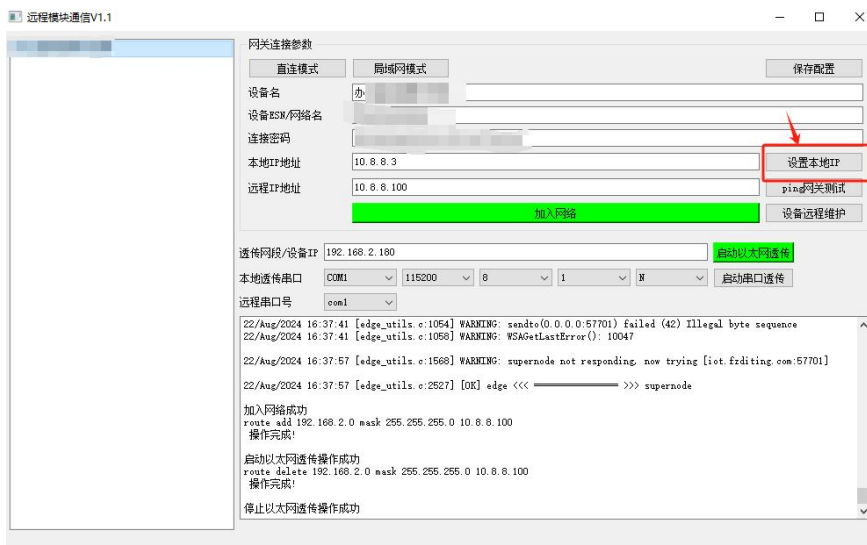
远程模块通信V1.1

网关连接参数

直连模式

局域网模式

保存配置

设备名

办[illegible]

设备ESN/网络名

连接密码

本地IP地址

10.8.8.3

设置本地IP

远程IP地址

10.8.8.100

ping网关测试

加入网络

设备远程维护

透传网段/设备IP

192.168.2.180

启动以太网透传

本地透传串口

COM1

115200

8

1

N

启动串口透传

远程串口号

com1

22/Aug/2024 16:37:41 [edge_utils.c:1054] WARNING: sendto(0.0.0.0:57701) failed (42) Illegal byte sequence
22/Aug/2024 16:37:41 [edge_utils.c:1058] WARNING: WSAGetLastError(): 10047

22/Aug/2024 16:37:57 [edge_utils.c:1568] WARNING: supernode not responding, now trying [iot.frditing.com:57701]

22/Aug/2024 16:37:57 [edge_utils.c:2527] [OK] edge <<< ================ >>> supernode

加入网络成功
route add 192.168.2.0 mask 255.255.255.0 10.8.8.100
操作完成!

启动以太网透传操作成功
route delete 192.168.2.0 mask 255.255.255.0 10.8.8.100
操作完成!

停止以太网透传操作成功